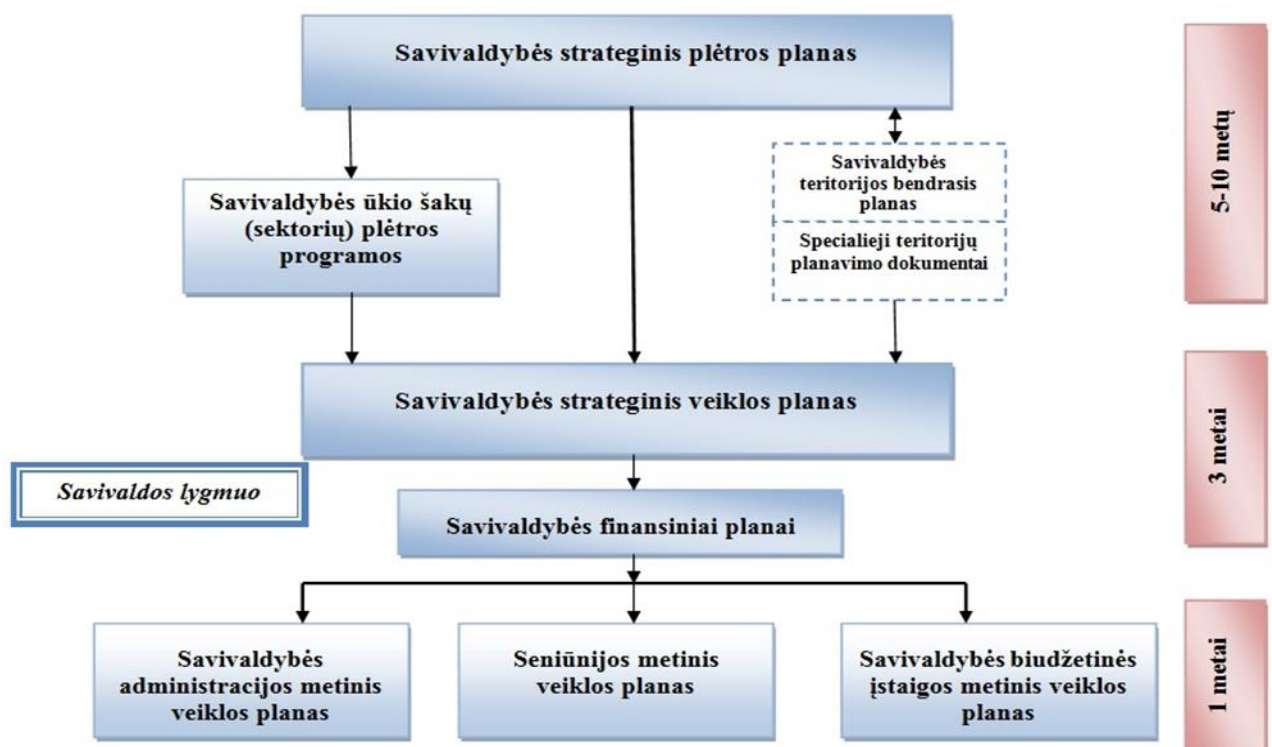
Savivaldybės strateginis plėtros planas

5-10 metų

Savivaldybės ūkio šakų (sektorių) plėtros programos

Savivaldybės teritorijos bendrasis planas

Specialieji teritorijų planavimo dokumentai

Savivaldybės strateginis veiklos planas

3 metai

Savivaldos lygmuo

Savivaldybės finansiniai planai

Savivaldybės administracijos metinis veiklos planas

Seniūnijos metinis veiklos planas

Savivaldybės biudžetinės įstaigos metinis veiklos planas

1 metai